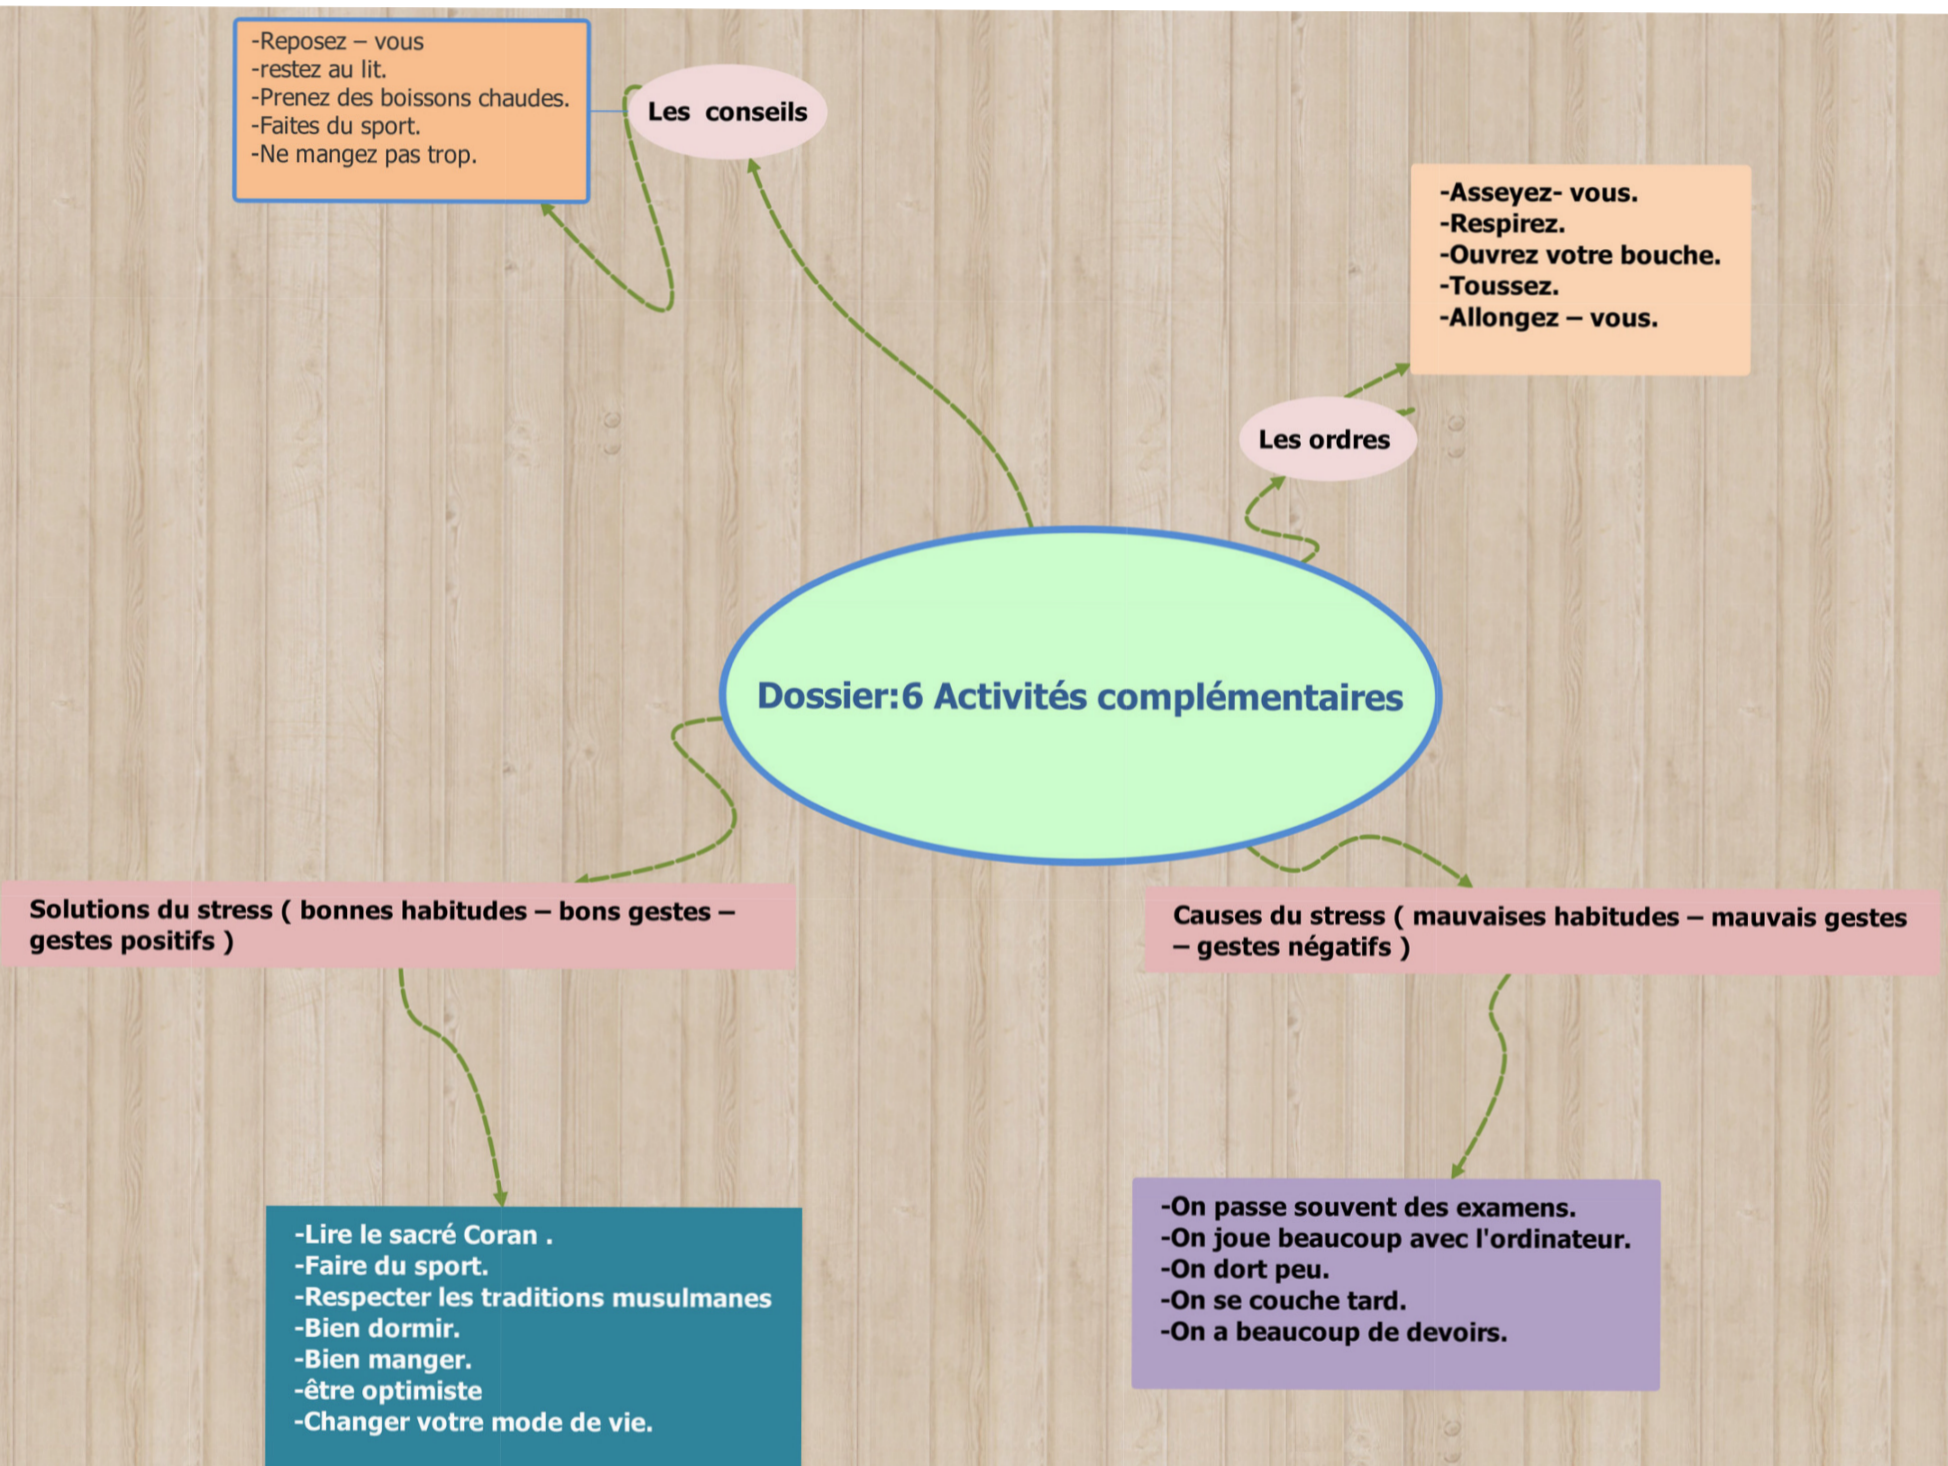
-Reposez – vous
-restez au lit.
-Prenez des boissons chaudes.
-Faites du sport.
-Ne mangez pas trop.

Les conseils

-Asseyez- vous.
-Respirez.
-Ouvrez votre bouche.
-Toussez.
-Allongez – vous.

Les ordres

Dossier:6 Activités complémentaires

Solutions du stress ( bonnes habitudes – bons gestes – gestes positifs )

Causes du stress ( mauvaises habitudes – mauvais gestes – gestes négatifs )

-Lire le sacré Coran .
-Faire du sport.
-Respecter les traditions musulmanes
-Bien dormir.
-Bien manger.
-être optimiste
-Changer votre mode de vie.

-On passe souvent des examens.
-On joue beaucoup avec l'ordinateur.
-On dort peu.
-On se couche tard.
-On a beaucoup de devoirs.